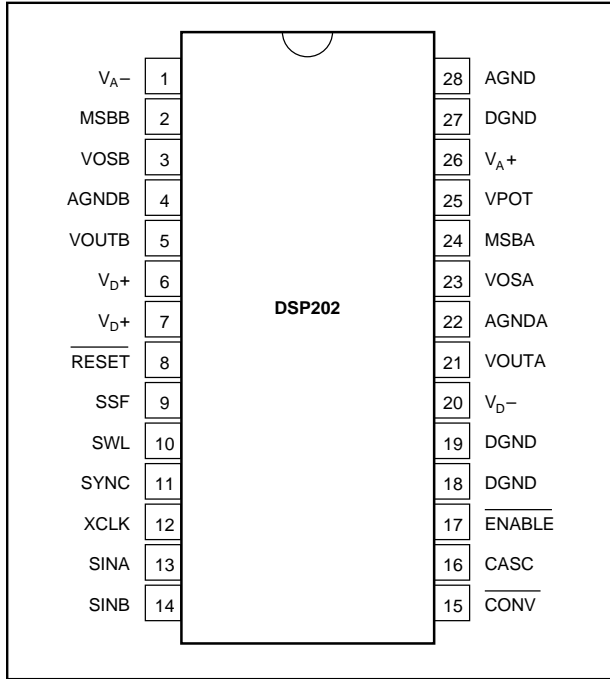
$V_A-$ 1
MSBB 2
VOSB 3
AGNDB 4
VOUTB 5
$V_D+$ 6
$V_D+$ 7
$\overline{RESET}$ 8
SSF 9
SWL 10
SYNC 11
XCLK 12
SINA 13
SINB 14

DSP202

28 AGND
27 DGND
26 $V_A+$
25 VPOT
24 MSBA
23 VOSA
22 AGNDA
21 VOUTA
20 $V_D-$
19 DGND
18 DGND
17 $\overline{ENABLE}$
16 CASC
15 $\overline{CONV}$